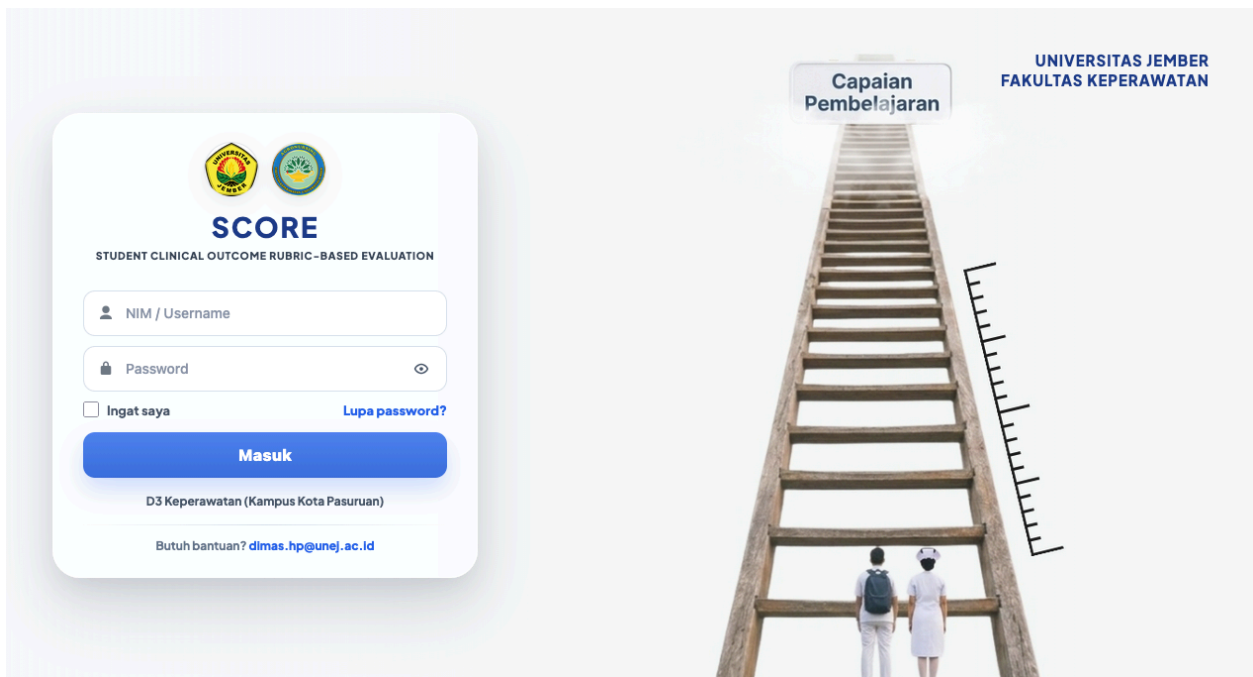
SCORE

STUDENT CLINICAL OUTCOME RUBRIC-BASED EVALUATION

NIM / Username

Password

Ingat saya

Lupa password?

Masuk

D3 Keperawatan (Kampus Kota Pasuruan)

Butuh bantuan? dimas.hp@unej.ac.id

Capaian Pembelajaran

UNIVERSITAS JEMBER
FAKULTAS KEPERAWATAN